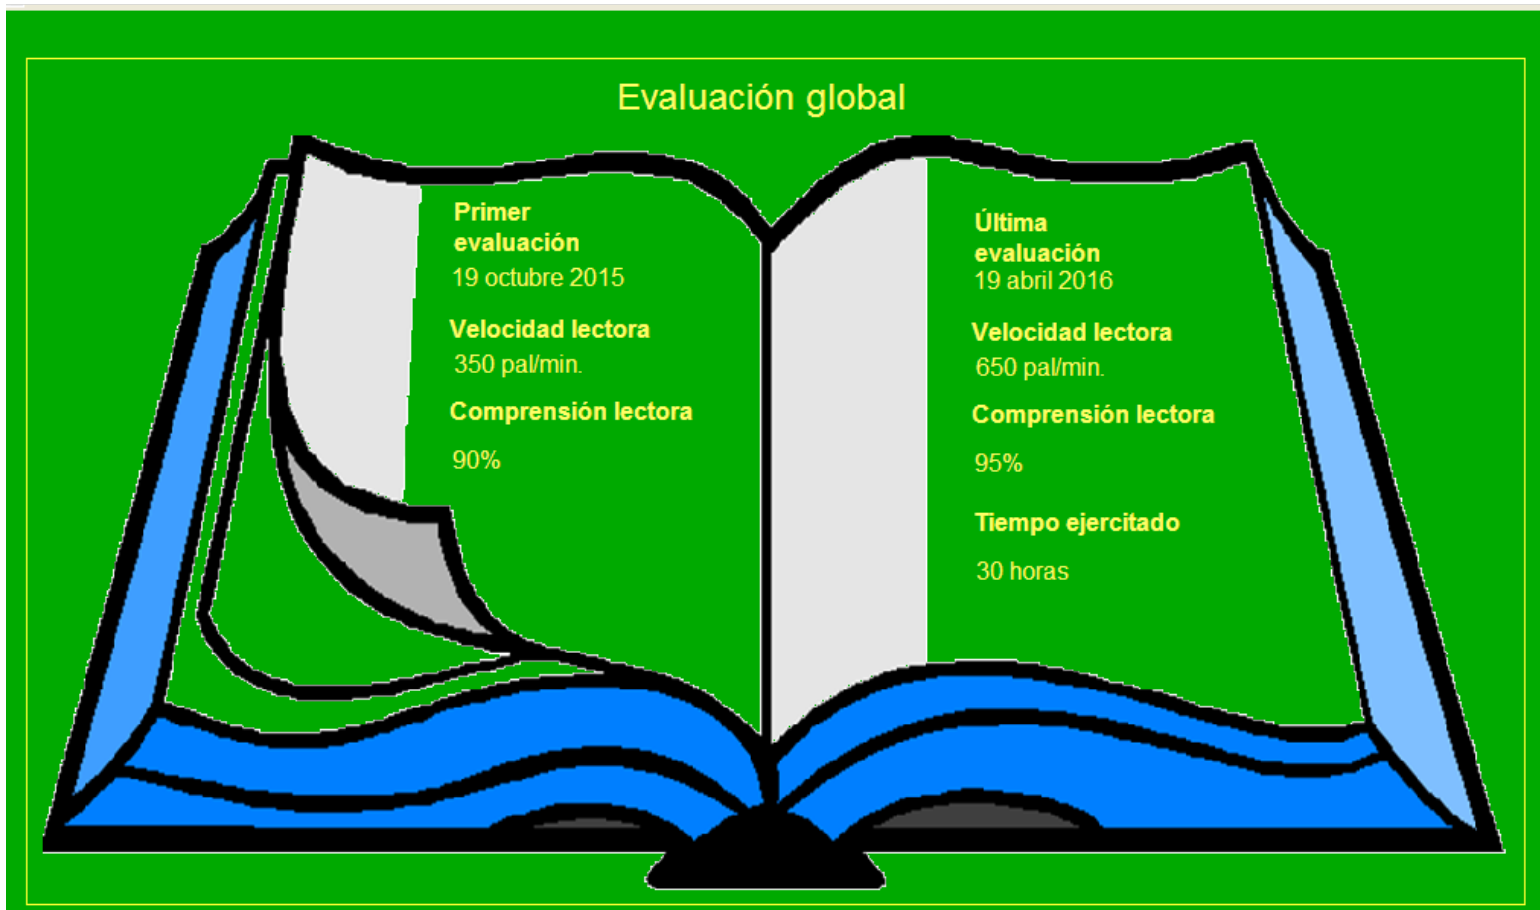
Evaluación global

Primer evaluación
19 octubre 2015

Velocidad lectora
350 pal/min.

Comprensión lectora
90%

Última evaluación
19 abril 2016

Velocidad lectora
650 pal/min.

Comprensión lectora
95%

Tiempo ejercitado
30 horas